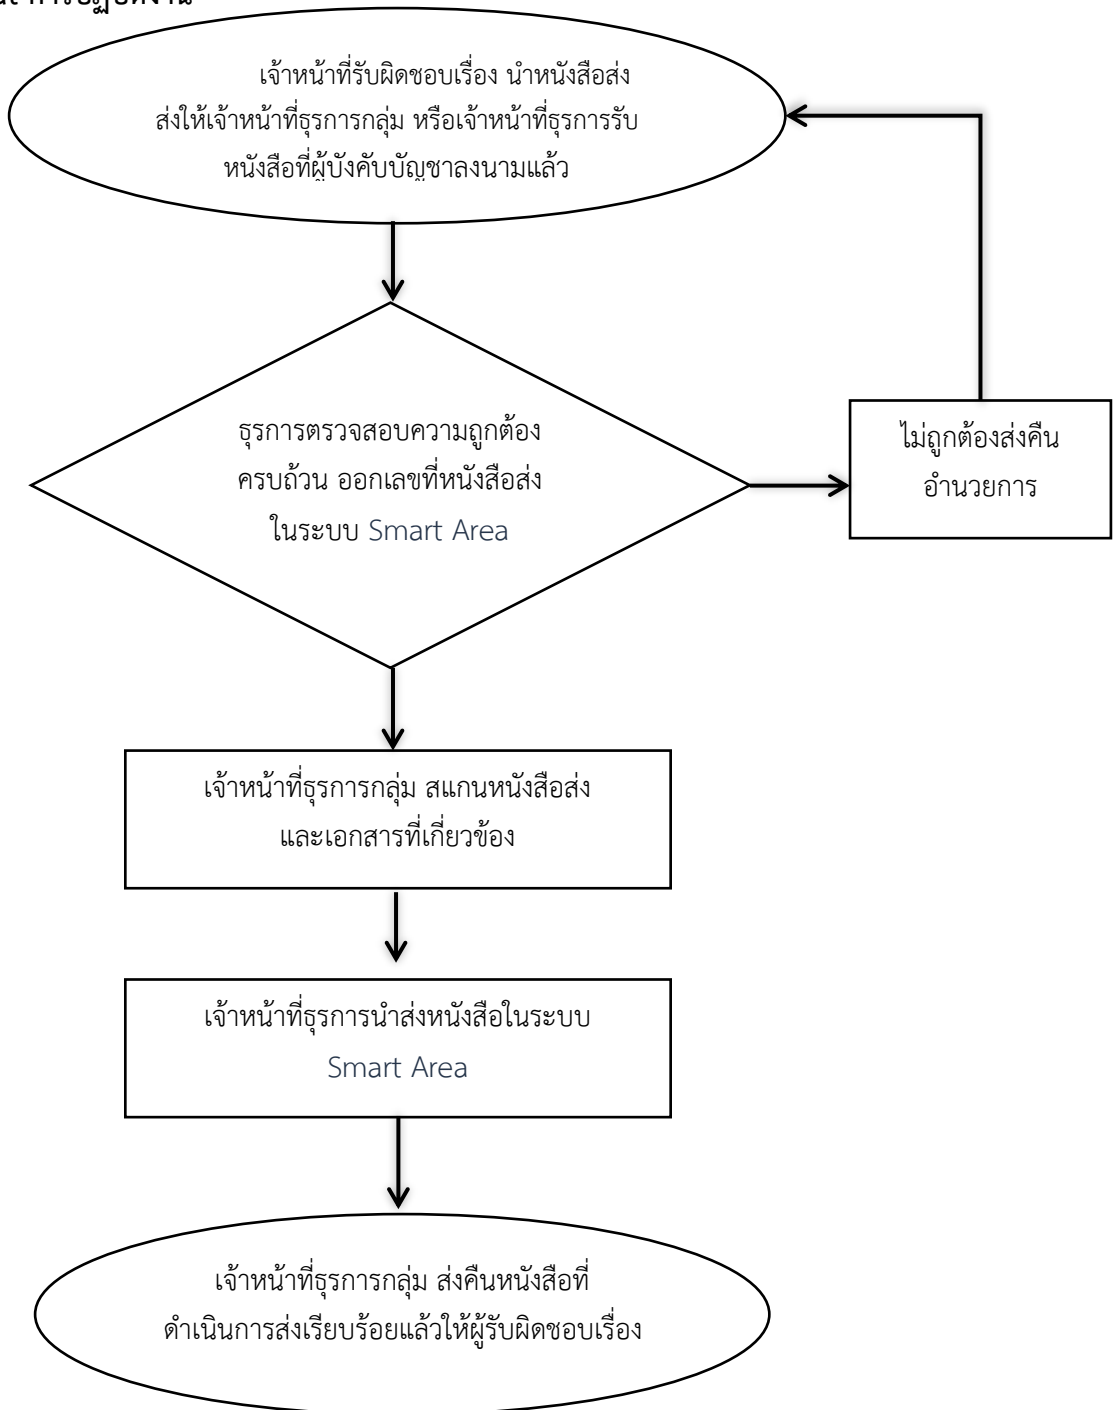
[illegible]

เจ้าหน้าที่รับผิดชอบเรื่อง นำหนังสือส่ง ส่งให้เจ้าหน้าที่ธุรการกลุ่ม หรือเจ้าหน้าที่ธุรการรับหนังสือที่ผู้บังคับบัญชาลงนามแล้ว

ธุรการตรวจสอบความถูกต้อง ครบถ้วน ออกเลขที่หนังสือส่ง ในระบบ Smart Area

ไม่ถูกต้องส่งคืน อำนวยการ

เจ้าหน้าที่ธุรการกลุ่ม สแกนหนังสือส่ง และเอกสารที่เกี่ยวข้อง

เจ้าหน้าที่ธุรการนำส่งหนังสือในระบบ Smart Area

เจ้าหน้าที่ธุรการกลุ่ม ส่งคืนหนังสือที่ ดำเนินการส่งเรียบร้อยแล้วให้ผู้รับผิดชอบเรื่อง